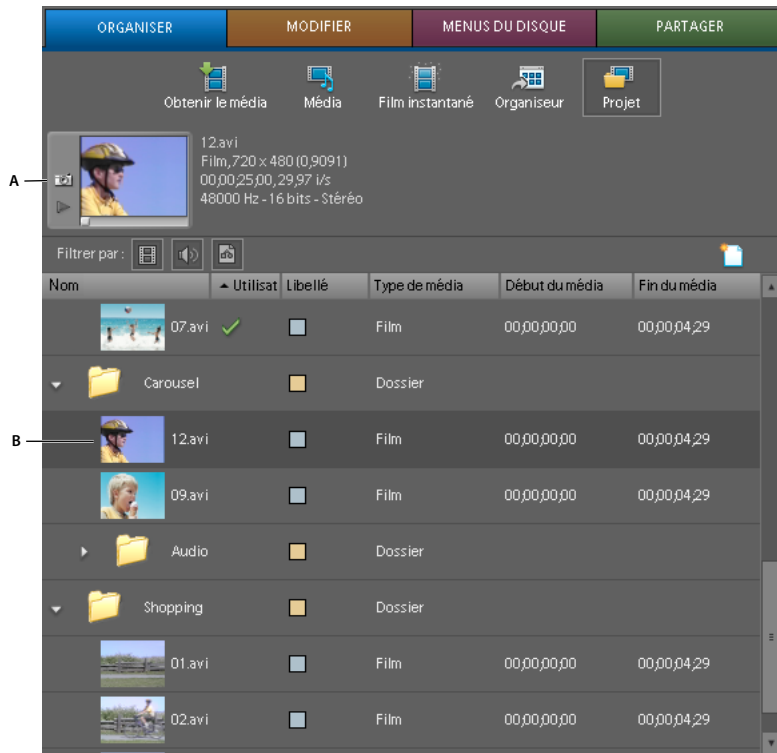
ORGANISER | MODIFIER | MENUS DU DISQUE | PARTAGER

Obtenir le média | Média | Film instantané | Organiseur | Projet

A

12.avi
Film, 720 x 480 (0,9091)
00;00;25;00, 29,97 i/s
48000 Hz - 16 bits - Stéréo

Filtrer par :

| Nom | Utilisat | Libellé | Type de média | Début du média | Fin du média |
|---|---|---|---|---|---|
| 07.avi | ✓ | | Film | 00;00;00;00 | 00;00;04;29 |
| Carousel | | | Dossier | | |
| 12.avi | | | Film | 00;00;00;00 | 00;00;04;29 |
| 09.avi | | | Film | 00;00;00;00 | 00;00;04;29 |
| Audio | | | Dossier | | |
| Shopping | | | Dossier | | |
| 01.avi | | | Film | 00;00;00;00 | 00;00;04;29 |
| 02.avi | | | Film | 00;00;00;00 | 00;00;04;29 |

B